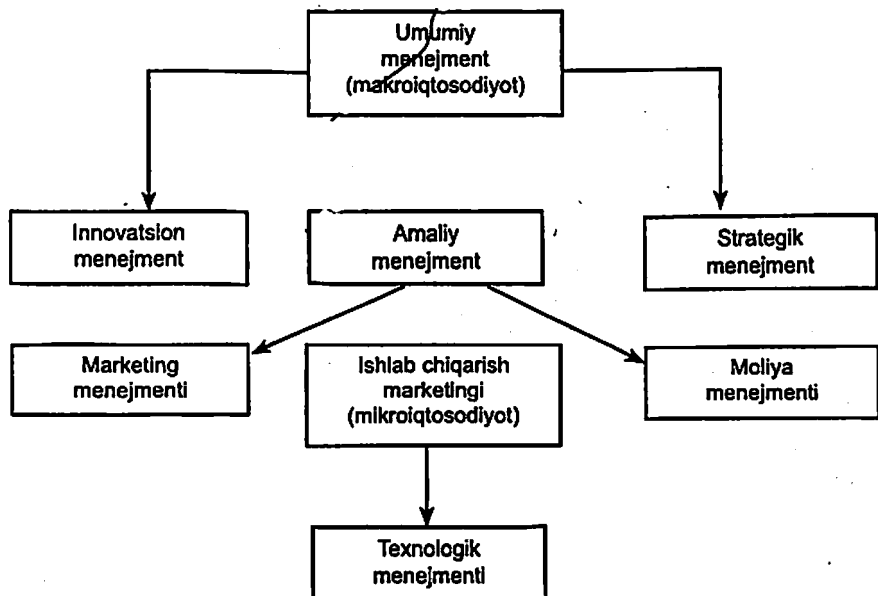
Umumiy menejment (makroiqtosodiyot)

Innovatsion menejment

Amaliy menejment

Strategik menejment

Marketing menejmenti

Ishlab chiqarish marketingi (mikroiqtosodiyot)

Moliya menejmenti

Texnologik menejmenti